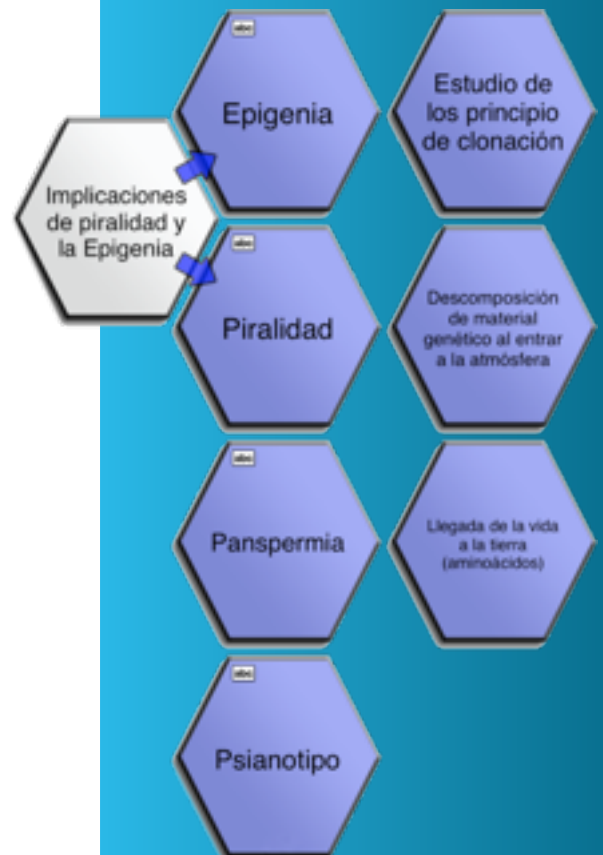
Implicaciones de piralidad y la Epigenia

abc

Epigenia

Estudio de los principio de clonación

abc

Piralidad

Descomposición de material genético al entrar a la atmósfera

abc

Panspermia

Llegada de la vida a la tierra (aminoácidos)

abc

Psianotipo